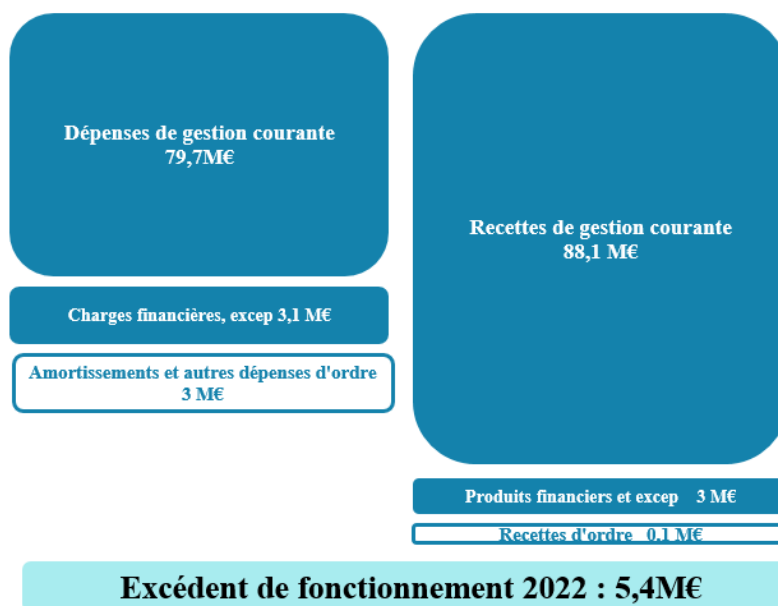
Dépenses de gestion courante
79,7M€

Charges financières, excep 3,1 M€

Amortissements et autres dépenses d'ordre
3 M€

Recettes de gestion courante
88,1 M€

Produits financiers et excep 3 M€

Recettes d'ordre 0,1 M€

Excédent de fonctionnement 2022 : 5,4M€